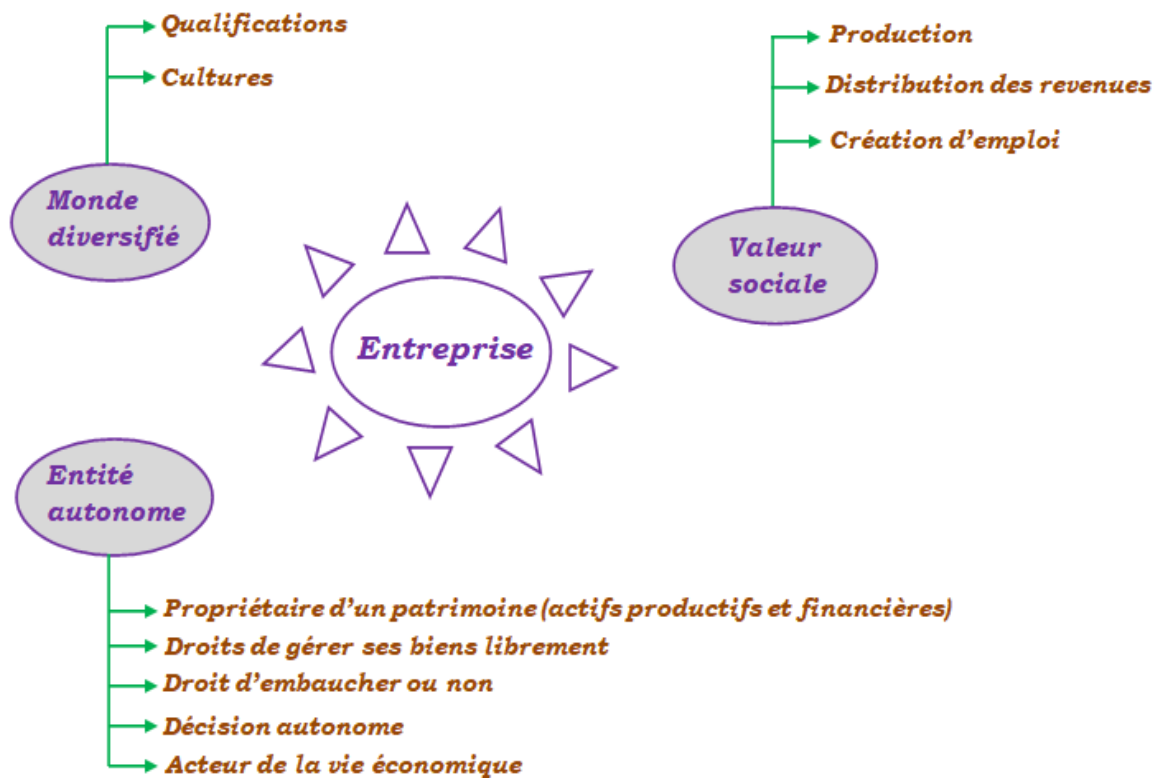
Qualifications
Cultures

Monde diversifié

Production
Distribution des revenues
Création d'emploi

Valeur sociale

Entreprise

Entité autonome

Propriétaire d'un patrimoine (actifs productifs et financières)
Droits de gérer ses biens librement
Droit d'embaucher ou non
Décision autonome
Acteur de la vie économique